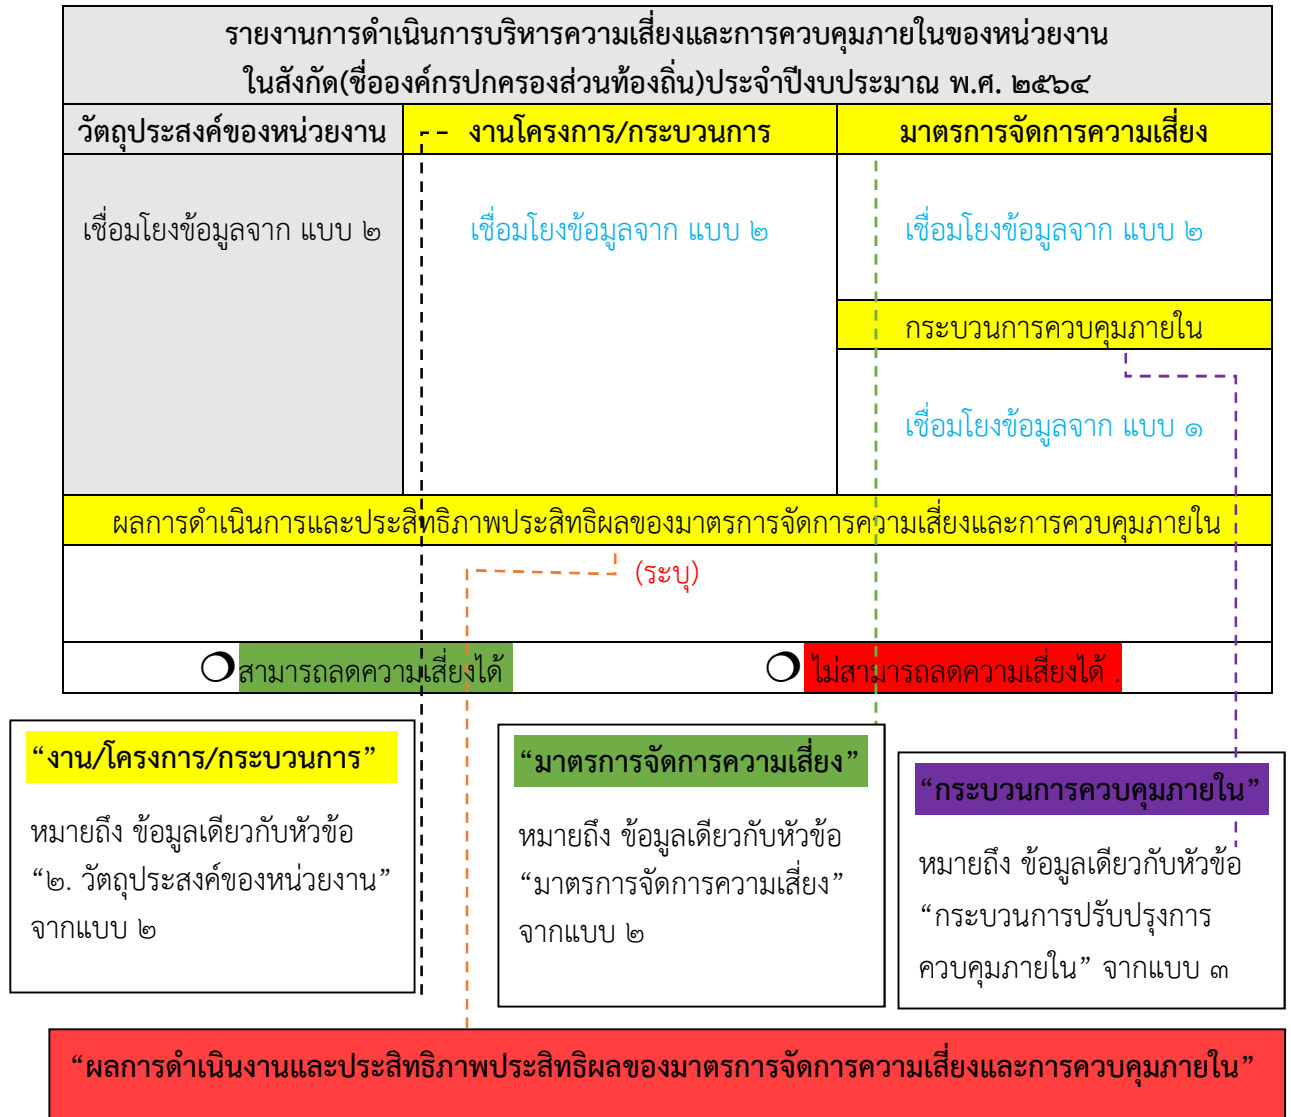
รายงานการดำเนินการบริหารความเสี่ยงและการควบคุมภายในของหน่วยงาน ในสังกัด(ชื่อองค์กรปกครองส่วนท้องถิ่น)ประจำปีงบประมาณ พ.ศ. ๒๕๖๔

| วัตถุประสงค์ของหน่วยงาน | งานโครงการ/กระบวนการ | มาตรการจัดการความเสี่ยง |
|---|---|---|
| เชื่อมโยงข้อมูลจาก แบบ ๒ | เชื่อมโยงข้อมูลจาก แบบ ๒ | เชื่อมโยงข้อมูลจาก แบบ ๒ |
| | | กระบวนการควบคุมภายใน |
| | | เชื่อมโยงข้อมูลจาก แบบ ๑ |

ผลการดำเนินการและประสิทธิภาพประสิทธิผลของมาตรการจัดการความเสี่ยงและการควบคุมภายใน

(ระบุ)

❍ สามารถลดความเสี่ยงได้ ❍ ไม่สามารถลดความเสี่ยงได้ .

“งาน/โครงการ/กระบวนการ”

หมายถึง ข้อมูลเดียวกับหัวข้อ “๒. วัตถุประสงค์ของหน่วยงาน” จากแบบ ๒

“มาตรการจัดการความเสี่ยง”

หมายถึง ข้อมูลเดียวกับหัวข้อ “มาตรการจัดการความเสี่ยง” จากแบบ ๒

“กระบวนการควบคุมภายใน”

หมายถึง ข้อมูลเดียวกับหัวข้อ “กระบวนการปรับปรุงการควบคุมภายใน” จากแบบ ๓

“ผลการดำเนินงานและประสิทธิภาพประสิทธิผลของมาตรการจัดการความเสี่ยงและการควบคุมภายใน”